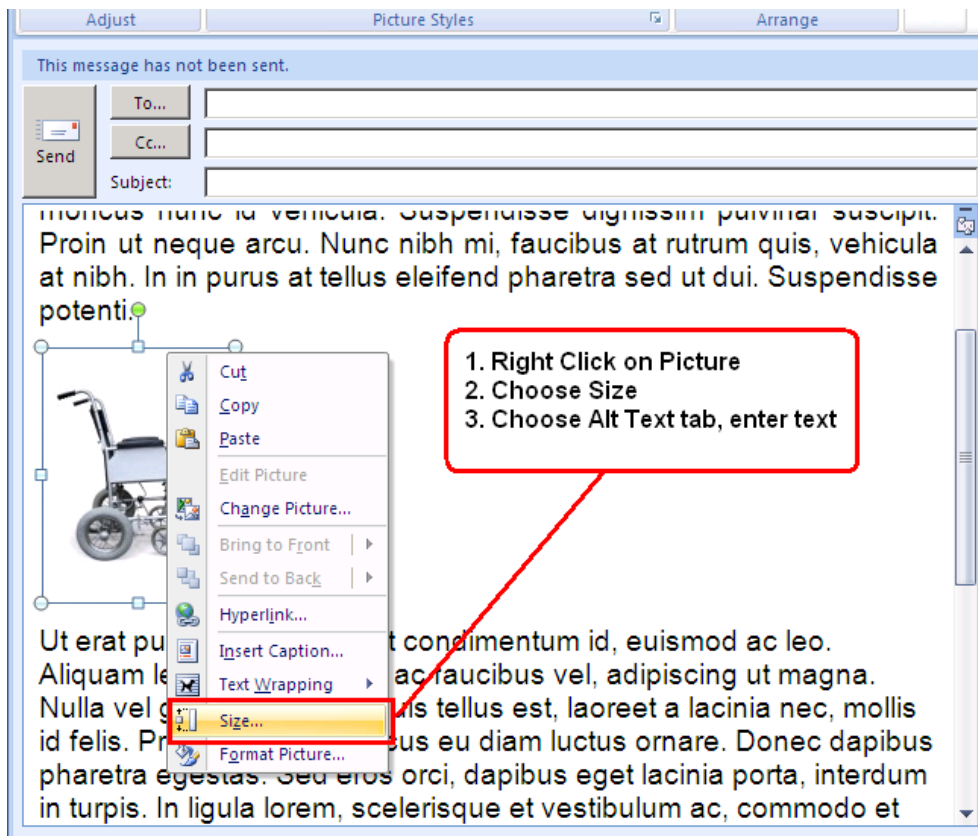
Adjust
Picture Styles
Arrange

This message has not been sent.

Send
To...
Cc...
Subject:

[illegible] Suspendisse dignissim pulvinar suscipit. Proin ut neque arcu. Nunc nibh mi, faucibus at rutrum quis, vehicula at nibh. In in purus at tellus eleifend pharetra sed ut dui. Suspendisse potenti.

1. Right Click on Picture
2. Choose Size
3. Choose Alt Text tab, enter text

Cut
Copy
Paste
Edit Picture
Change Picture...
Bring to Front
Send to Back
Hyperlink...
Insert Caption...
Text Wrapping
Size...
Format Picture...

Ut erat pu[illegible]t condimentum id, euismod ac leo. Aliquam le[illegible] ac faucibus vel, adipiscing ut magna. Nulla vel g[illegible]is tellus est, laoreet a lacinia nec, mollis id felis. Pr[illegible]cus eu diam luctus ornare. Donec dapibus pharetra egestas. Sed eros orci, dapibus eget lacinia porta, interdum in turpis. In ligula lorem, scelerisque et vestibulum ac, commodo et